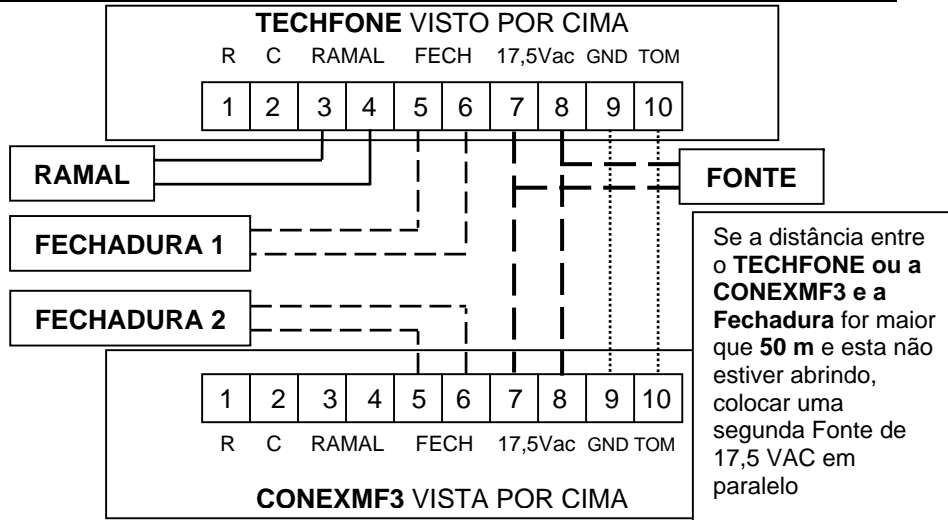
**TECHFONE** VISTO POR CIMA

R C RAMAL FECH 17,5Vac GND TOM

1 2 3 4 5 6 7 8 9 10

**RAMAL**

**FONTE**

**FECHADURA 1**

**FECHADURA 2**

Se a distância entre o **TECHFONE ou a CONEXMF3 e a Fechadura** for maior que **50 m** e esta não estiver abrindo, colocar uma segunda Fonte de 17,5 VAC em paralelo

1 2 3 4 5 6 7 8 9 10

R C RAMAL FECH 17,5Vac GND TOM

**CONEXMF3** VISTA POR CIMA